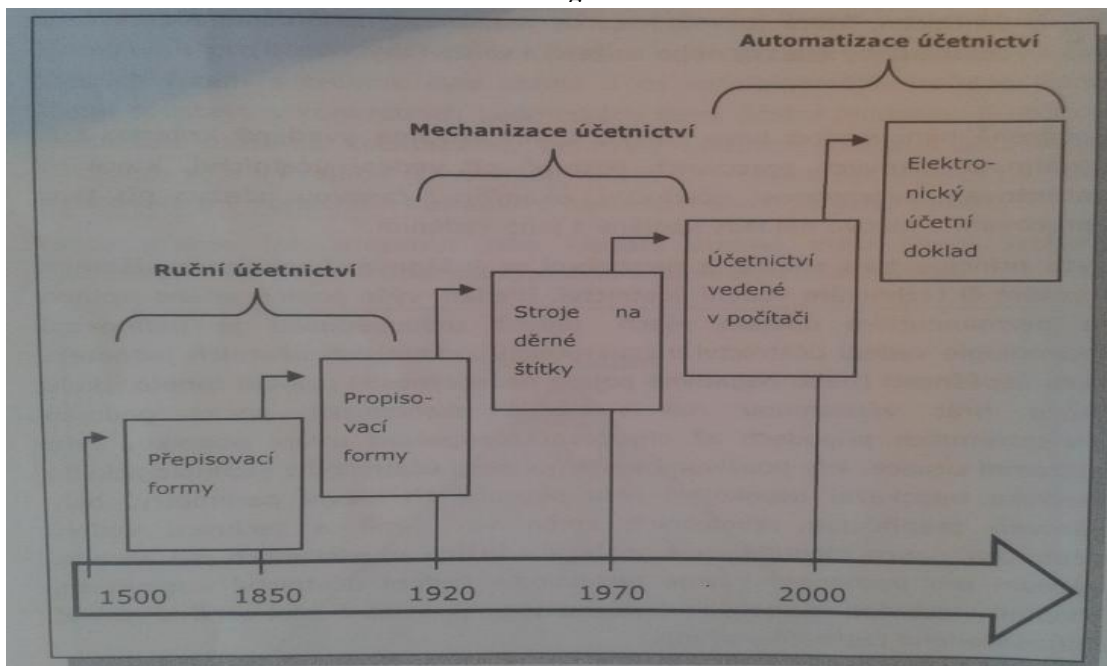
Automatizace účetnictví

Mechanizace účetnictví

Ruční účetnictví

Přepisovací formy

Propisovací formy

Stroje na děrné štítky

Účetnictví vedené v počítači

Elektronický účetní doklad

1500 1850 1920 1970 2000